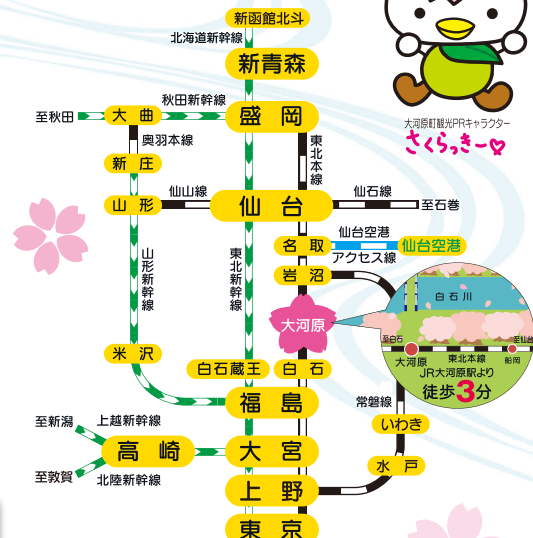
新函館北斗
北海道新幹線
新青森
秋田新幹線
至秋田
大曲
盛岡
奥羽本線
東北本線
新庄
仙山線
仙石線
山形
仙台
至石巻
仙台空港
名取
仙台空港
アクセス線
岩沼
山形新幹線
東北新幹線
大河原
白石川
至白石
大河原
東北本線
船岡
JR大河原駅より
徒歩3分
米沢
白石蔵王
白石
常磐線
いわき
福島
至新潟
上越新幹線
高崎
大宮
水戸
至敦賀
北陸新幹線
上野
東京
大河原町観光PRキャラクター
さくらっきー